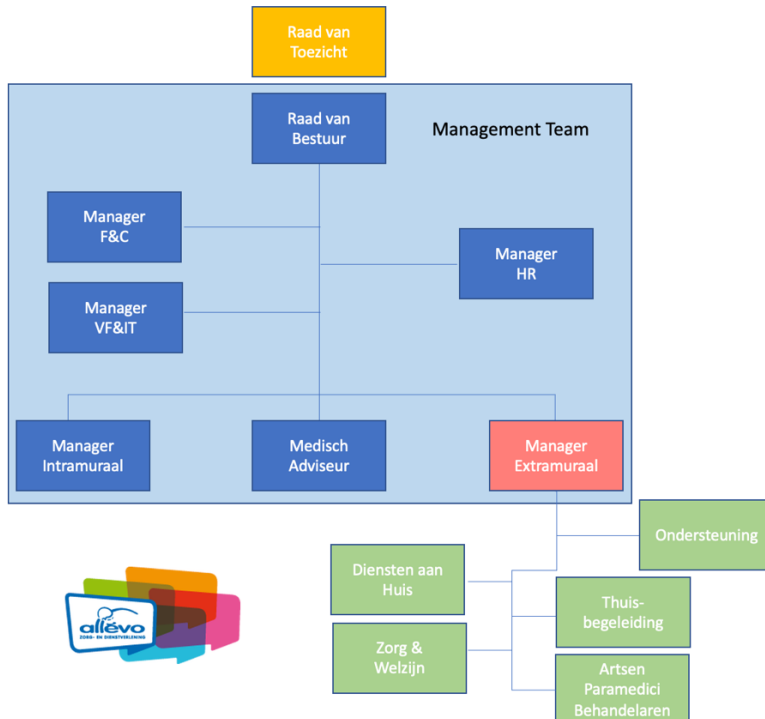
Raad van Toezicht

Management Team

Raad van Bestuur

Manager F&C

Manager HR

Manager VF&IT

Manager Intramuraal

Medisch Adviseur

Manager Extramuraal

Ondersteuning

Diensten aan Huis

Thuis-begeleiding

Zorg & Welzijn

Artsen Paramedici Behandelaren

allévo
ZORG- EN DIENSTVERLENING